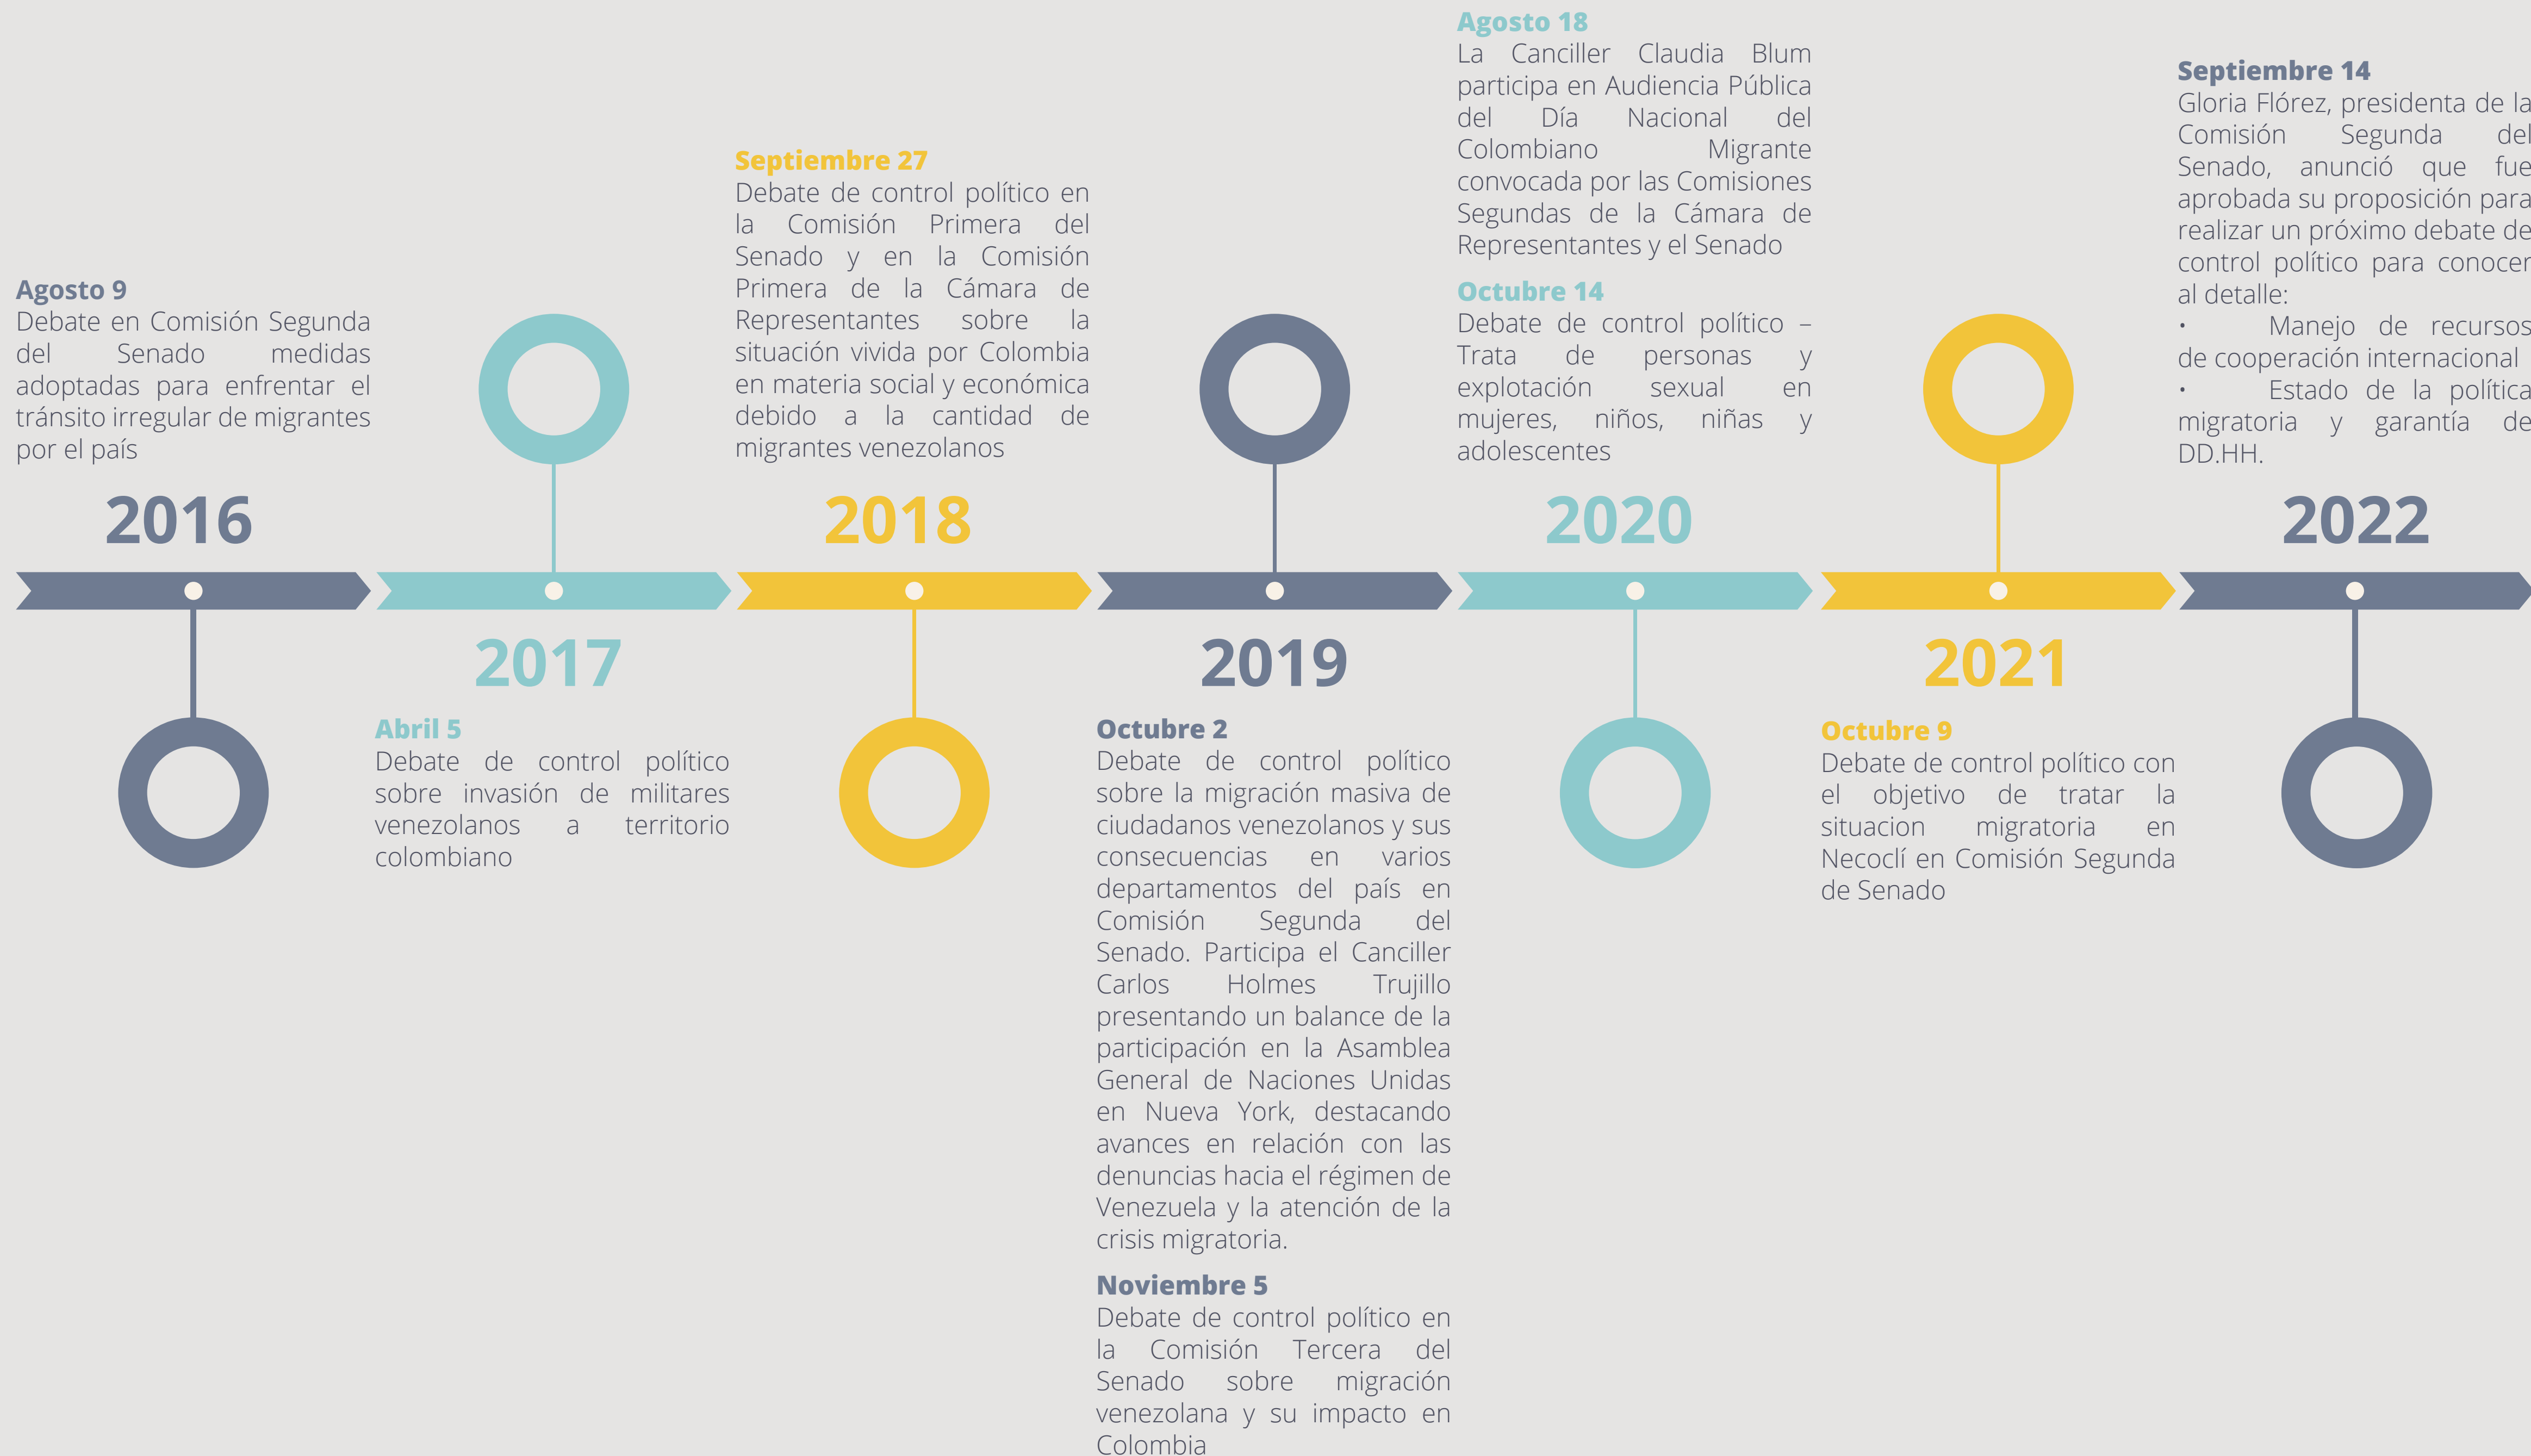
Agosto 9
Debate en Comisión Segunda del Senado medidas adoptadas para enfrentar el tránsito irregular de migrantes por el país

2016

2017

Abril 5
Debate de control político sobre invasión de militares venezolanos a territorio colombiano

Septiembre 27
Debate de control político en la Comisión Primera del Senado y en la Comisión Primera de la Cámara de Representantes sobre la situación vivida por Colombia en materia social y económica debido a la cantidad de migrantes venezolanos

2018

2019

Octubre 2
Debate de control político sobre la migración masiva de ciudadanos venezolanos y sus consecuencias en varios departamentos del país en Comisión Segunda del Senado. Participa el Canciller Carlos Holmes Trujillo presentando un balance de la participación en la Asamblea General de Naciones Unidas en Nueva York, destacando avances en relación con las denuncias hacia el régimen de Venezuela y la atención de la crisis migratoria.

Noviembre 5
Debate de control político en la Comisión Tercera del Senado sobre migración venezolana y su impacto en Colombia

Agosto 18
La Canciller Claudia Blum participa en Audiencia Pública del Día Nacional del Colombiano Migrante convocada por las Comisiones Segundas de la Cámara de Representantes y el Senado

Octubre 14
Debate de control político – Trata de personas y explotación sexual en mujeres, niños, niñas y adolescentes

2020

2021

Octubre 9
Debate de control político con el objetivo de tratar la situacion migratoria en Necoclí en Comisión Segunda de Senado

Septiembre 14
Gloria Flórez, presidenta de la Comisión Segunda del Senado, anunció que fue aprobada su proposición para realizar un próximo debate de control político para conocer al detalle:
• Manejo de recursos de cooperación internacional
• Estado de la política migratoria y garantía de DD.HH.

2022